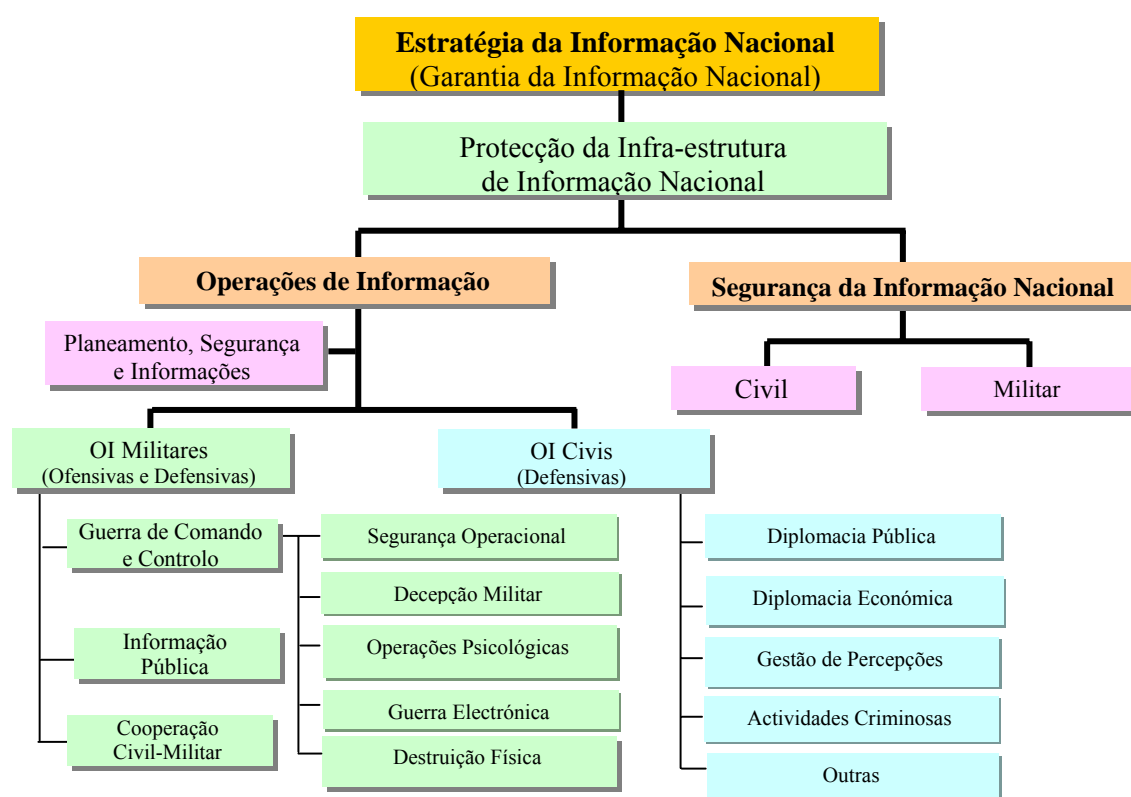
Estratégia da Informação Nacional
(Garantia da Informação Nacional)

Protecção da Infra-estrutura de Informação Nacional

Operações de Informação

Segurança da Informação Nacional

Planeamento, Segurança e Informações

Civil

Militar

OI Militares
(Ofensivas e Defensivas)

OI Civis
(Defensivas)

Guerra de Comando e Controlo

Segurança Operacional

Decepção Militar

Operações Psicológicas

Guerra Electrónica

Destruição Física

Informação Pública

Cooperação Civil-Militar

Diplomacia Pública

Diplomacia Económica

Gestão de Percepções

Actividades Criminosas

Outras